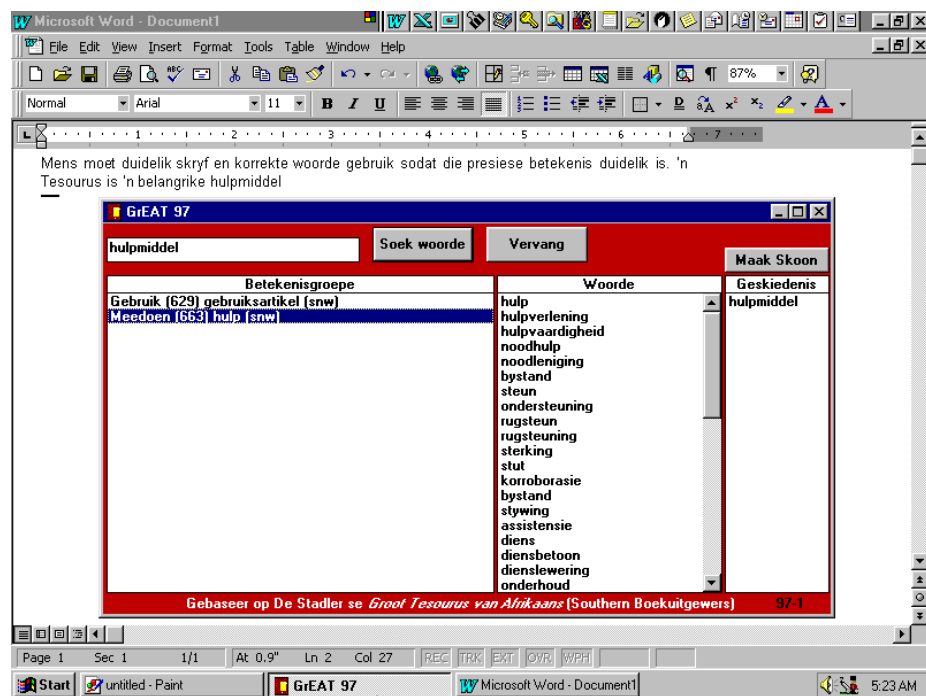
Microsoft Word - Document1

File Edit View Insert Format Tools Table Window Help

87%

Normal Arial 11 B I U

Mens moet duidelik skryf en korrekte woorde gebruik sodat die presiese betekenis duidelik is. 'n Tesourus is 'n belangrike hulpmiddel

GrEAT 97

hulpmiddel

Soek woorde

Vervang

Maak Skoon

| Betekenisgroepe | Woorde | Geskiedenis |
|---|---|---|
| Gebruik (629) gebruiksartikel (snw) | hulp | hulpmiddel |
| Meedoen (663) hulp (snw) | hulpverlening | |
| | hulpvaardigheid | |
| | noodhulp | |
| | noodleniging | |
| | bystand | |
| | steun | |
| | ondersteuning | |
| | rugsteun | |
| | rugsteuning | |
| | sterking | |
| | stut | |
| | korroborasie | |
| | bystand | |
| | stywing | |
| | assistensie | |
| | diens | |
| | diensbetoon | |
| | dienslewering | |
| | onderhoud | |

Gebaseer op De Stadler se *Groot Tesourus van Afrikaans* (Southern Boekuitgewers) 97-1

Page 1 Sec 1 1/1 At 0.9" Ln 2 Col 27 REC TRK EXT OVR WPH

Start untitled - Paint GrEAT 97 Microsoft Word - Document1 5:23 AM